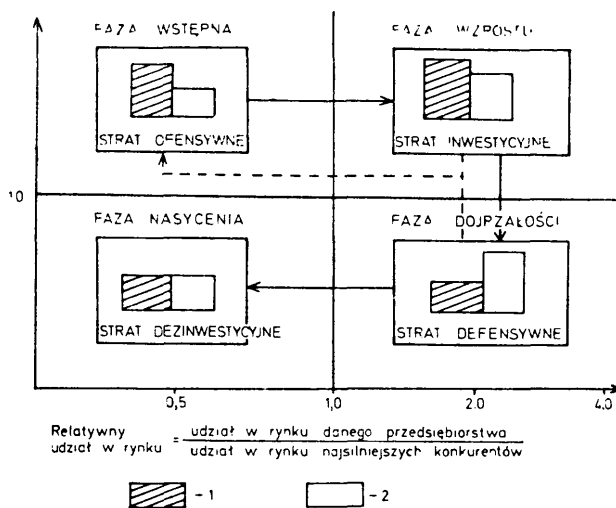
FAZA WSTĘPNA

FAZA WZROSTU

STRAT OFENSYWNE

STRAT INWESTYCYJNE

10

FAZA NASYCENIA

FAZA DOJRZAŁOŚCI

STRAT DEZINWESTYCYJNE

STRAT DEFENSYWNE

0,5

1,0

2,0

4,0

Relatywny udział w rynku = $\frac{\text{udział w rynku danego przedsiębiorstwa}}{\text{udział w rynku najsilniejszych konkurentów}}$

- 1

- 2